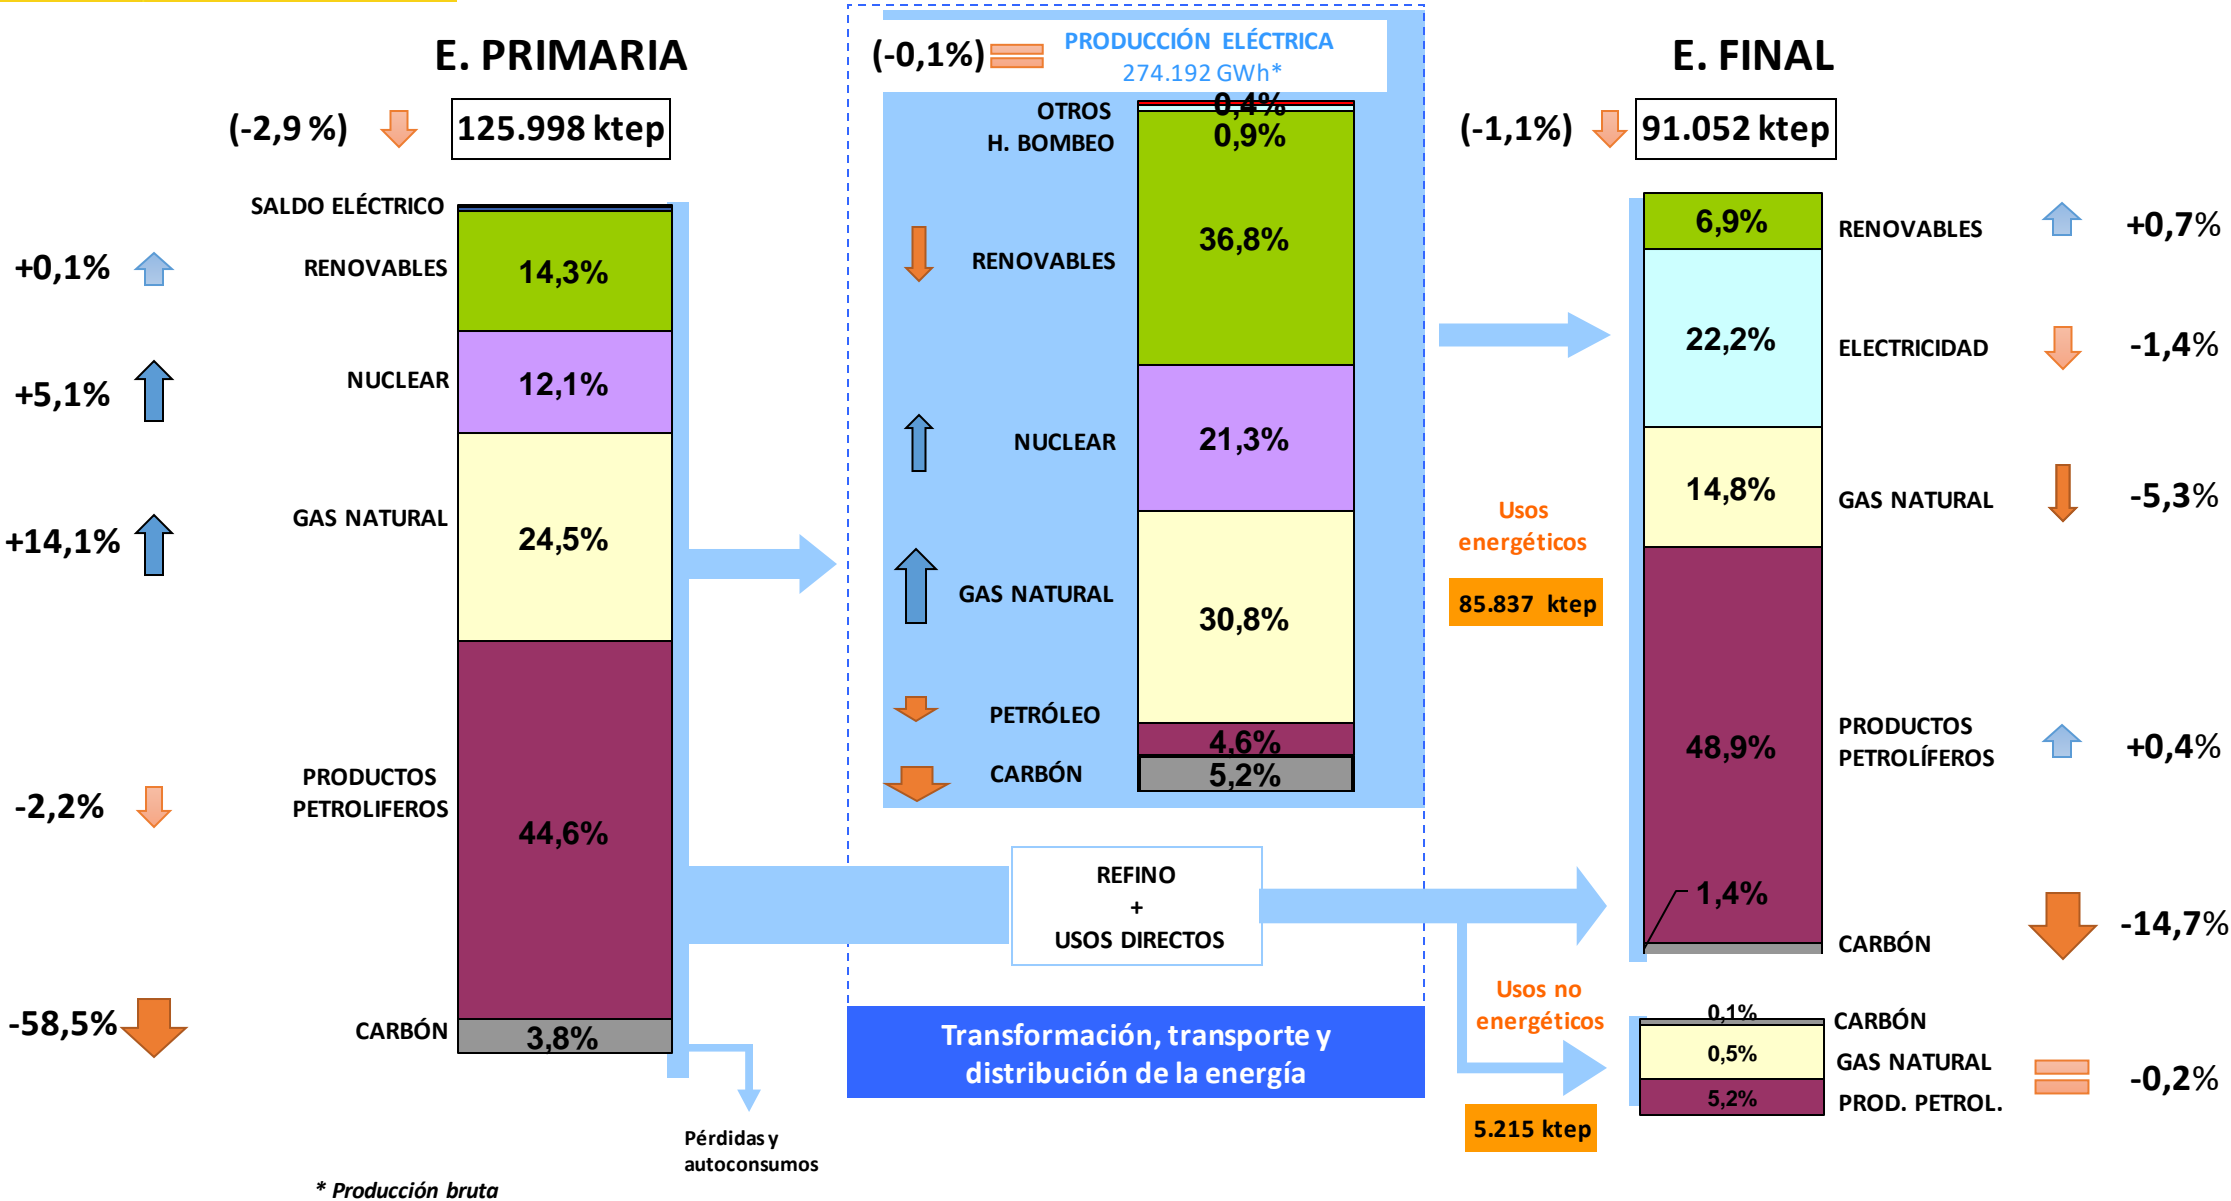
E. PRIMARIA

(-2,9 %) 125.998 ktep

SALDO ELÉCTRICO

+0,1% RENOVABLES 14,3%

+5,1% NUCLEAR 12,1%

+14,1% GAS NATURAL 24,5%

-2,2% PRODUCTOS PETROLIFEROS 44,6%

-58,5% CARBÓN 3,8%

(-0,1%) PRODUCCIÓN ELÉCTRICA 274.192 GWh*

OTROS 0,4%
H. BOMBEO 0,9%
RENOVABLES 36,8%
NUCLEAR 21,3%
GAS NATURAL 30,8%
PETRÓLEO 4,6%
CARBÓN 5,2%

REFINO + USOS DIRECTOS

Transformación, transporte y distribución de la energía

Pérdidas y autoconsumos

* Producción bruta

E. FINAL

(-1,1%) 91.052 ktep

Usos energéticos 85.837 ktep

6,9% RENOVABLES +0,7%
22,2% ELECTRICIDAD -1,4%
14,8% GAS NATURAL -5,3%
48,9% PRODUCTOS PETROLÍFEROS +0,4%
1,4% CARBÓN -14,7%

Usos no energéticos 5.215 ktep

0,1% CARBÓN
0,5% GAS NATURAL
5,2% PROD. PETROL.
-0,2%